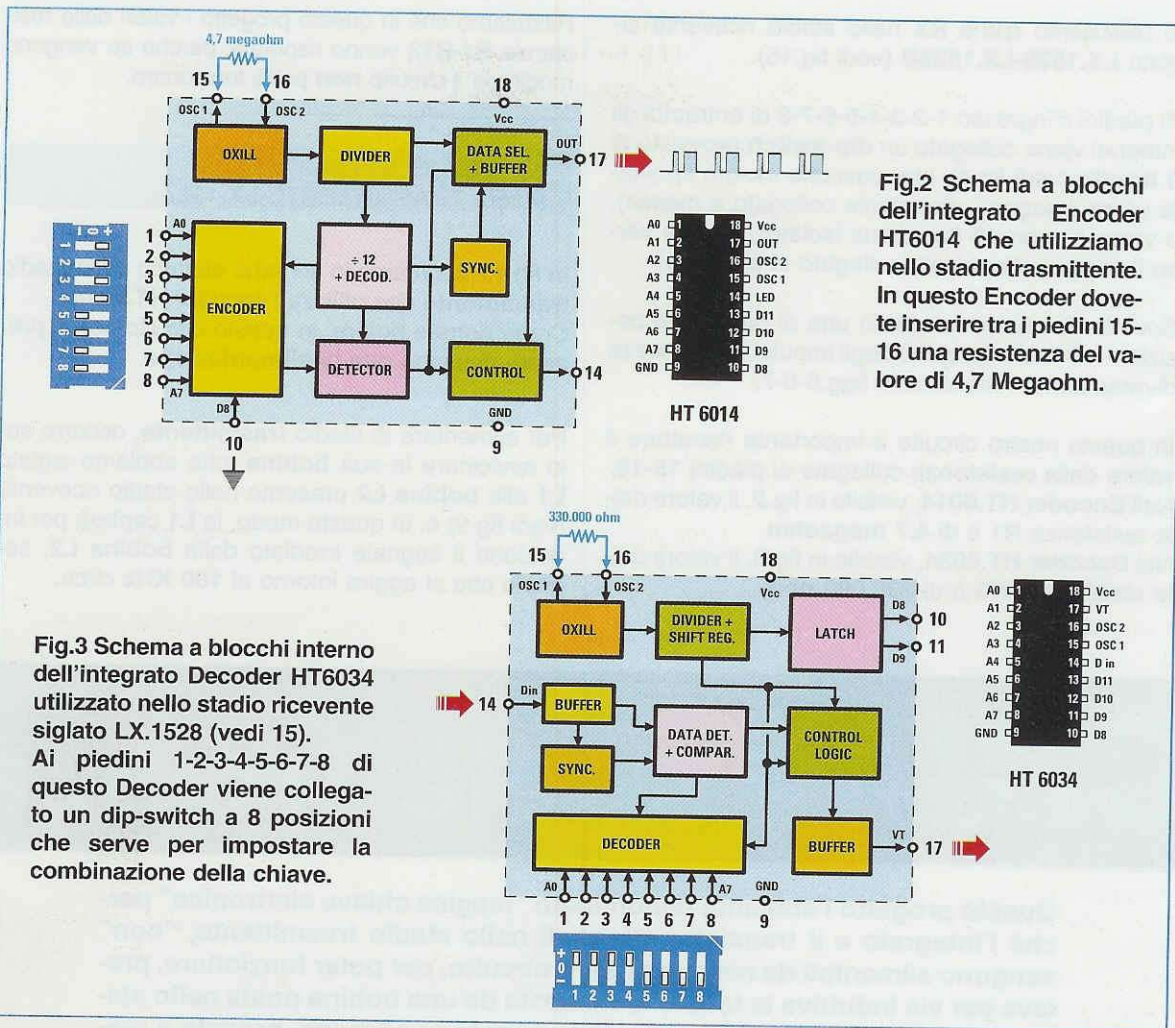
4,7 megaohm

15 16 OSC 1 OSC 2 18 Vcc

OXILL DIVIDER DATA SEL. + BUFFER OUT 17

A0 1 2 3 4 5 6 7 8 A7

ENCODER ÷ 12 + DECOD. SYNC.

DETECTOR CONTROL 14

D8 10 GND 9

| A0 1 | 18 Vcc |
|---|---|
| A1 2 | 17 OUT |
| A2 3 | 16 OSC 2 |
| A3 4 | 15 OSC 1 |
| A4 5 | 14 LED |
| A5 6 | 13 D11 |
| A6 7 | 12 D10 |
| A7 8 | 11 D9 |
| GND 9 | 10 D8 |

HT 6014

Fig.2 Schema a blocchi dell'integrato Encoder HT6014 che utilizziamo nello stadio trasmittente. In questo Encoder dovete inserire tra i piedini 15-16 una resistenza del valore di 4,7 Megaohm.

330.000 ohm

15 16 OSC 1 OSC 2 18 Vcc

OXILL DIVIDER + SHIFT REG. LATCH D8 10 D9 11

14 Din BUFFER DATA DET. + COMPAR. CONTROL LOGIC

SYNC.

DECODER BUFFER VT 17

A0 1 2 3 4 5 6 7 8 A7 GND 9

| A0 1 | 18 Vcc |
|---|---|
| A1 2 | 17 VT |
| A2 3 | 16 OSC 2 |
| A3 4 | 15 OSC 1 |
| A4 5 | 14 D in |
| A5 6 | 13 D11 |
| A6 7 | 12 D10 |
| A7 8 | 11 D9 |
| GND 9 | 10 D8 |

HT 6034

Fig.3 Schema a blocchi interno dell'integrato Decoder HT6034 utilizzato nello stadio ricevente siglato LX.1528 (vedi 15).
Ai piedini 1-2-3-4-5-6-7-8 di questo Decoder viene collegato un dip-switch a 8 posizioni che serve per impostare la combinazione della chiave.

1 2 3 4 5 6 7 8